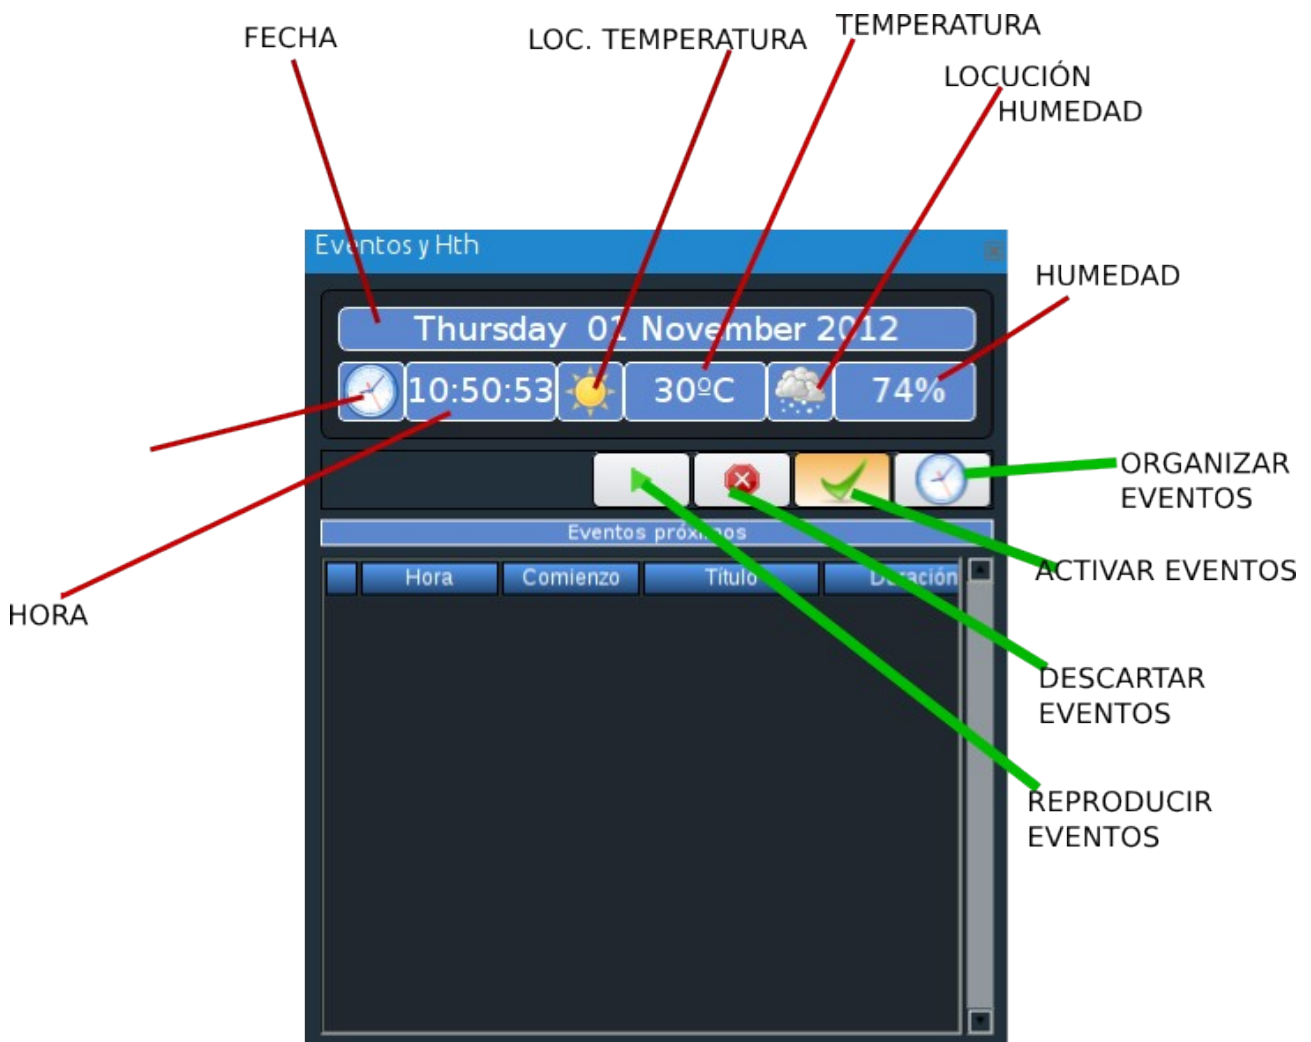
FECHA

LOC. TEMPERATURA

TEMPERATURA

LOCUCIÓN HUMEDAD

Eventos y Hth

HUMEDAD

Thursday 01 November 2012

10:50:53

30ºC

74%

ORGANIZAR EVENTOS

Eventos próximos

ACTIVAR EVENTOS

| | Hora | Comienzo | Título | Duración |
|---|---|---|---|---|

HORA

DESCARTAR EVENTOS

REPRODUCIR EVENTOS